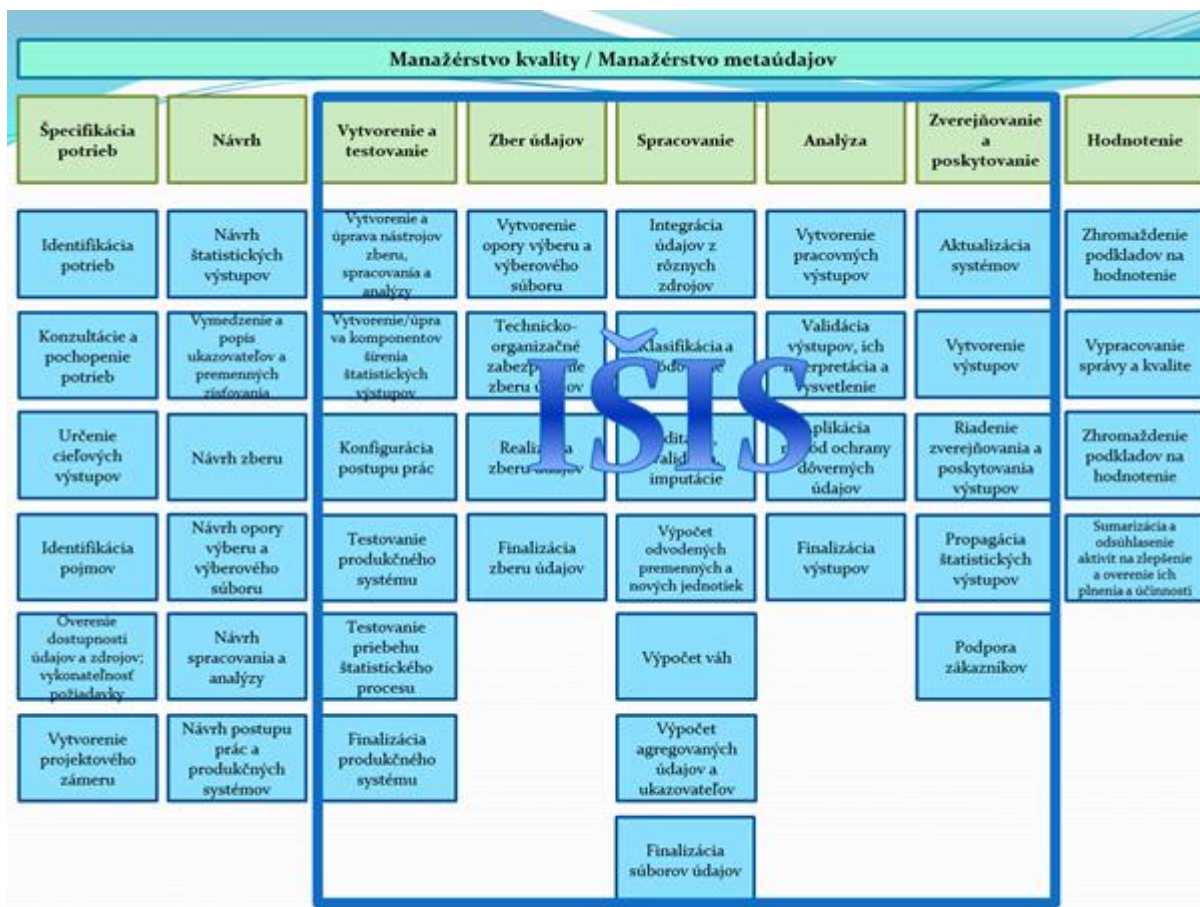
Manažérstvo kvality / Manažérstvo metaúdajov

Špecifikácia potrieb

Identifikácia potrieb

Konzultácie a pochopenie potrieb

Určenie cieľových výstupov

Identifikácia pojmov

Overenie dostupnosti údajov a zdrojov; vykonateľnosť požiadavky

Vytvorenie projektového zámeru

Návrh

Návrh štatistických výstupov

Vymedzenie a popis ukazovateľov a premenných zisťovania

Návrh zberu

Návrh opory výberu a výberového súboru

Návrh spracovania a analýzy

Návrh postupu prác a produkčných systémov

Vytvorenie a testovanie

Vytvorenie a úprava nástrojov zberu, spracovania a analýzy

Vytvorenie/úprava komponentov šírenia štatistických výstupov

Konfigurácia postupu prác

Testovanie produkčného systému

Testovanie priebehu štatistického procesu

Finalizácia produkčného systému

Zber údajov

Vytvorenie opory výberu a výberového súboru

Technicko-organizačné zabezp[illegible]nie zberu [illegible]

Reali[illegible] zberu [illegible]

Finalizácia zberu údajov

Spracovanie

Integrácia údajov z rôznych zdrojov

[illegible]lasifikácia a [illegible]

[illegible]dit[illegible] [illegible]alid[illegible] imputácie

Výpočet odvodených premenných a nových jednotiek

Výpočet váh

Výpočet agregovaných údajov a ukazovateľov

Finalizácia súborov údajov

Analýza

Vytvorenie pracovných výstupov

Validácia výstupov, ich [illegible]rpretácia a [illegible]svetlenie

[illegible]plikácia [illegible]ód ochrany dôverných údajov

Finalizácia výstupov

Zverejňovanie a poskytovanie

Aktualizácia systémov

Vytvorenie výstupov

Riadenie zverejňovania a poskytovania výstupov

Propagácia štatistických výstupov

Podpora zákazníkov

Hodnotenie

Zhromaždenie podkladov na hodnotenie

Vypracovanie správy a kvalite

Zhromaždenie podkladov na hodnotenie

Sumarizácia a odsúhlasenie aktivít na zlepšenie a overenie ich plnenia a účinnosti

IŠIS